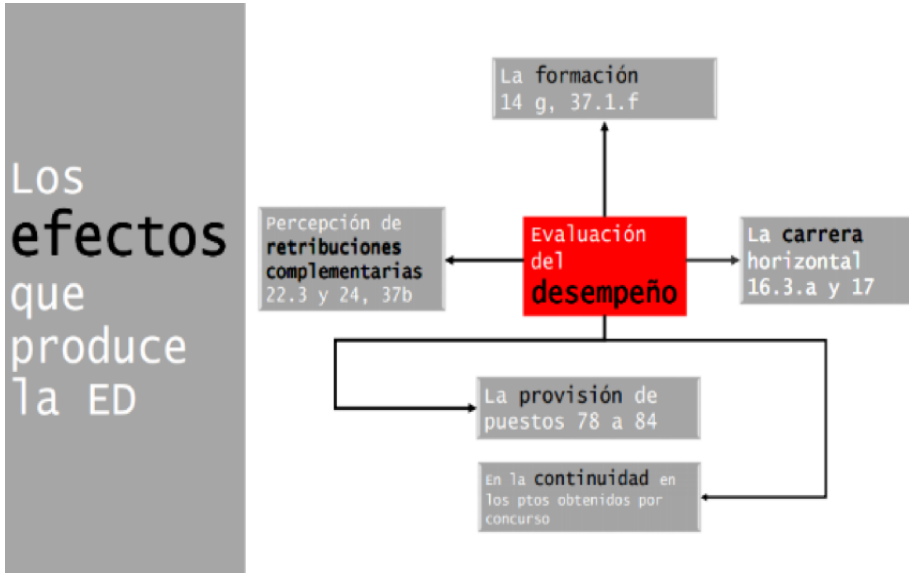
Los efectos que produce la ED

La formación 14 g, 37.1.f

Percepción de retribuciones complementarias 22.3 y 24, 37b

Evaluación del desempeño

La carrera horizontal 16.3.a y 17

La provisión de puestos 78 a 84

En la continuidad en los ptos obtenidos por concurso